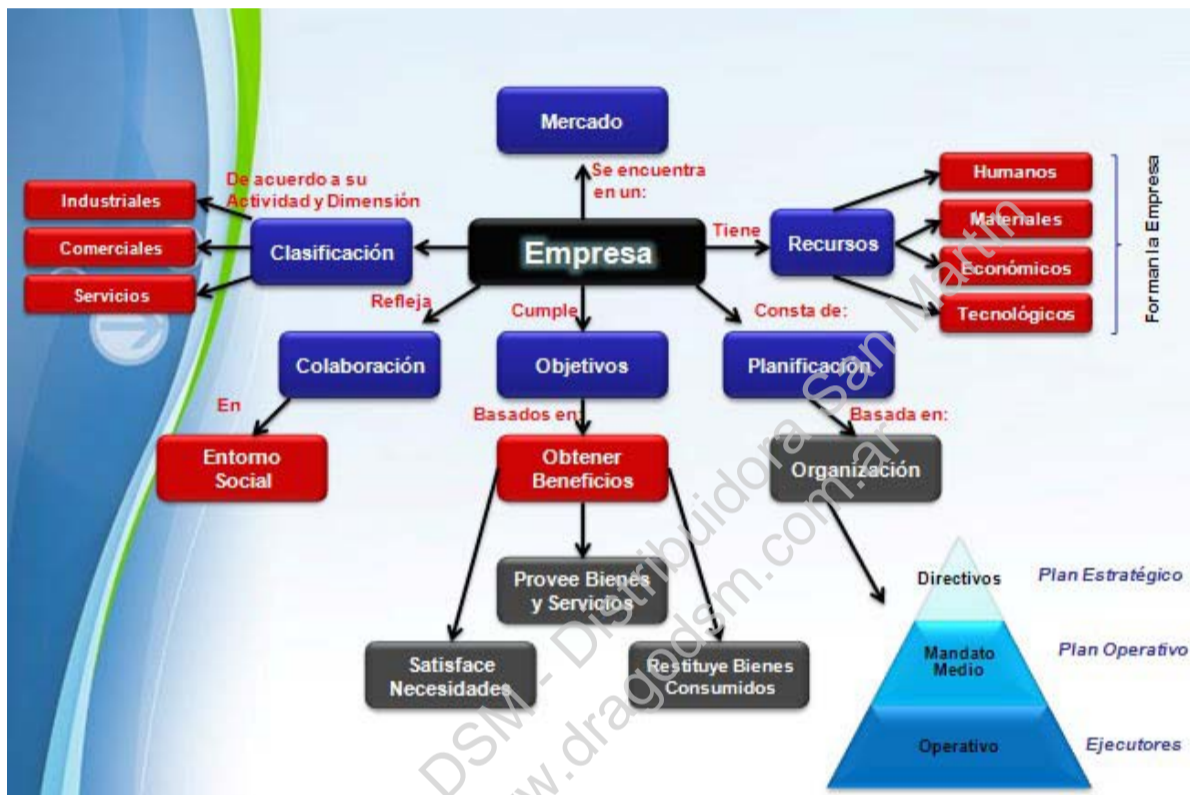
Mercado

Se encuentra en un:

De acuerdo a su Actividad y Dimensión

Industriales

Comerciales

Servicios

Clasificación

Empresa

Tiene

Recursos

Humanos

Materiales

Económicos

Tecnológicos

Forman la Empresa

Refleja

Cumple

Consta de:

Colaboración

Objetivos

Planificación

En

Basados en:

Basada en:

Entorno Social

Obtener Beneficios

Organización

Provee Bienes y Servicios

Satisface Necesidades

Restituye Bienes Consumidos

Directivos

Plan Estratégico

Mandato Medio

Plan Operativo

Operativo

Ejecutores

DSM - Distribuidora San Martín

www.dragodsm.com.ar